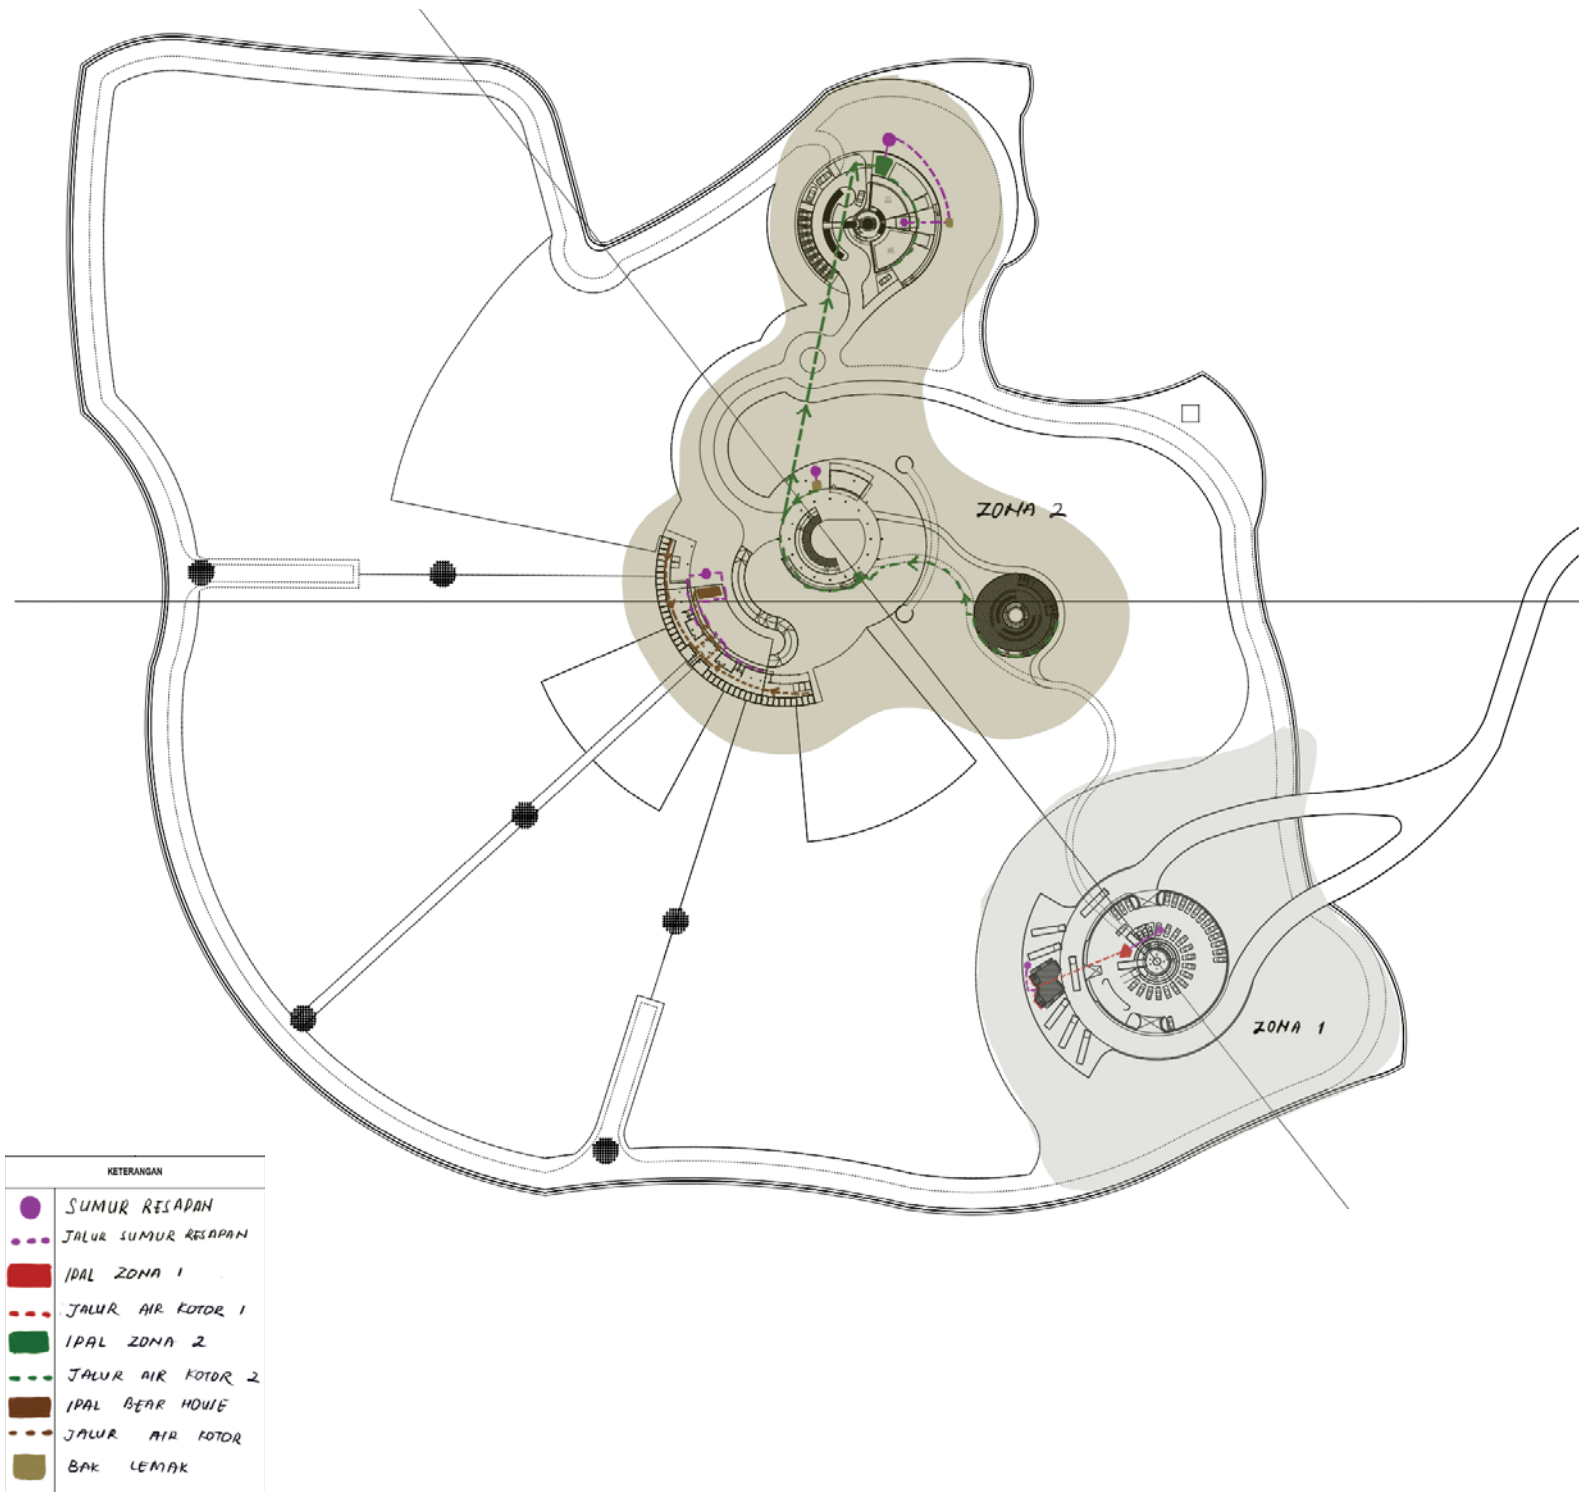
ZONA 2

ZONA 1

KETERANGAN

| | |
|---|---|
| | SUMUR RESAPAN |
| | JALUR SUMUR RESAPAN |
| | IPAL ZONA 1 |
| | JALUR AIR KOTOR 1 |
| | IPAL ZONA 2 |
| | JALUR AIR KOTOR 2 |
| | IPAL BEAR HOUSE |
| | JALUR AIR KOTOR |
| | BAK LEMAK |